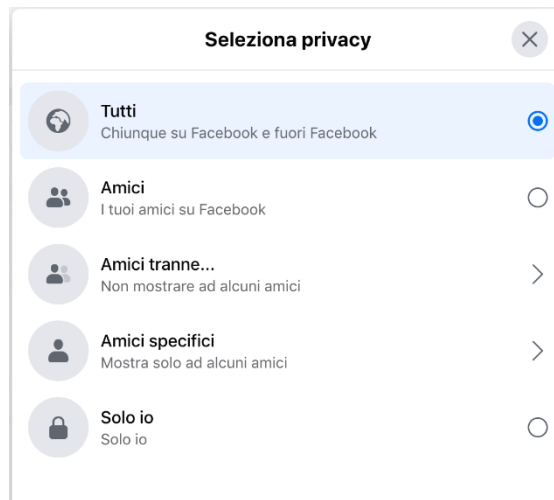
Seleziona privacy

Tutti
Chiunque su Facebook e fuori Facebook

Amici
I tuoi amici su Facebook

Amici tranne...
Non mostrare ad alcuni amici

Amici specifici
Mostra solo ad alcuni amici

Solo io
Solo io